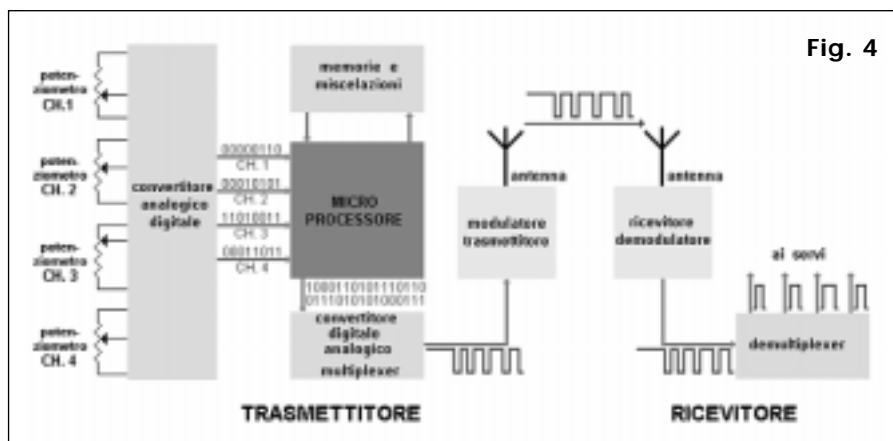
Fig. 4

poten-ziometro CH. 1

poten-ziometro CH. 2

poten-ziometro CH. 3

poten-ziometro CH. 4

convertitore analogico digitale

memorie e miscelazioni

00000110 CH. 1

00010101 CH. 2

11010011 CH. 3

00011011 CH. 4

MICRO PROCESSORE

100011010111110110
01110101010000111

convertitore digitale analogico multiplexer

antenna

modulatore trasmettitore

antenna

ricevitore demodulatore

ai servi

demultiplexer

TRASMETTITORE

RICEVITORE